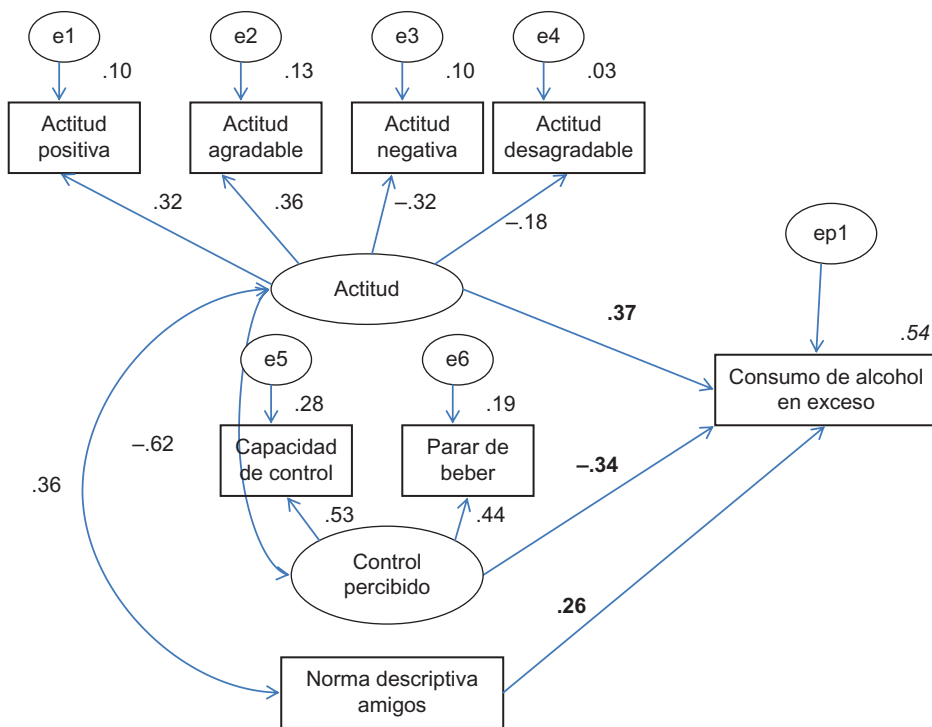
e1
.10
e2
.13
e3
.10
e4
.03

Actitud positiva
Actitud agradable
Actitud negativa
Actitud desagradable

.32
.36
–.32
–.18

ep1

Actitud

.37

.54

e5
e6

Consumo de alcohol en exceso

.28
.19

–.62

Capacidad de control
Parar de beber

–.34

.36

.53
.44

Control percibido

.26

Norma descriptiva amigos